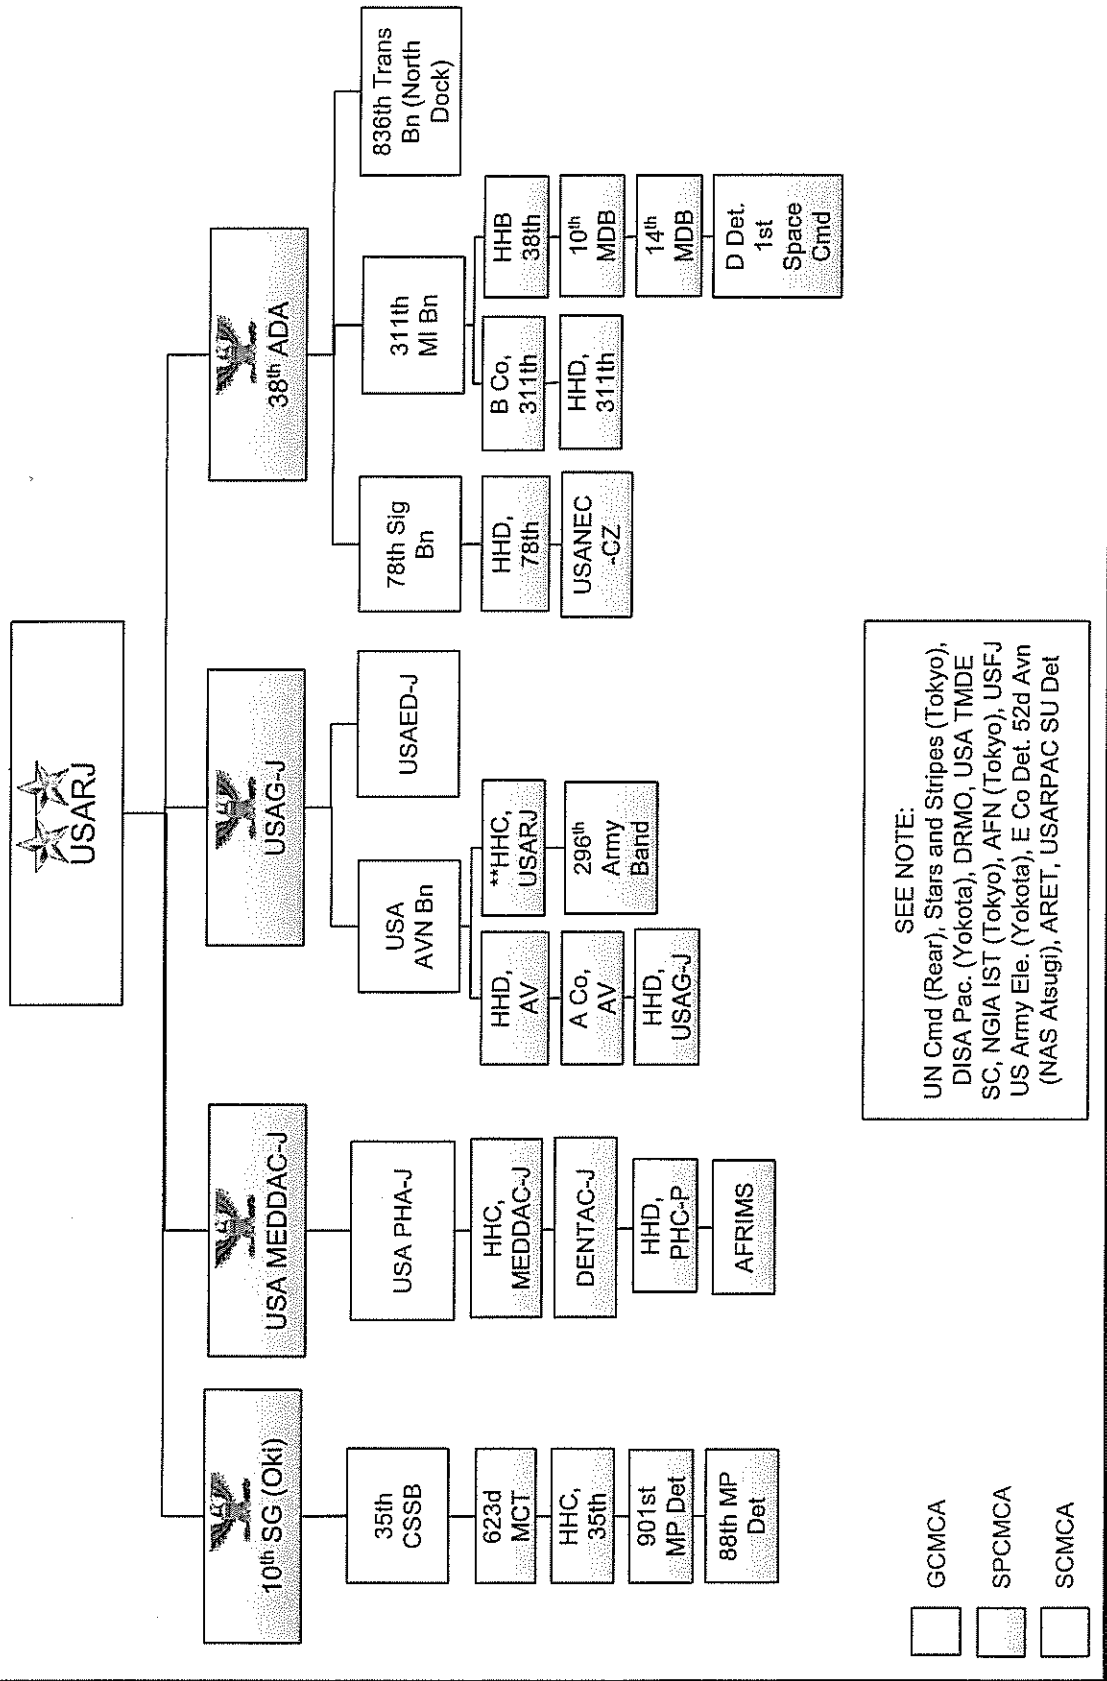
USARJ

$10^{th}$ SG (Oki)

35th CSSB

623d MCT

HHC, 35th

901st MP Det

88th MP Det

USA MEDDAC-J

USA PHA-J

HHC, MEDDAC-J

DENTAC-J

HHD, PHC-P

AFRIMS

USAG-J

USA AVN Bn

HHD, AV

A Co, AV

HHD, USAG-J

**HHC, USARJ

$296^{th}$ Army Band

USAED-J

$38^{th}$ ADA

78th Sig Bn

HHD, 78th

USANEC -CZ

311th MI Bn

B Co, 311th

HHD, 311th

HHB 38th

$10^{th}$ MDB

$14^{th}$ MDB

D Det. 1st Space Cmd

836th Trans Bn (North Dock)

SEE NOTE:
UN Cmd (Rear), Stars and Stripes (Tokyo), DISA Pac. (Yokota), DRMO, USA TMDE SC, NGIA IST (Tokyo), AFN (Tokyo), USFJ US Army Ele. (Yokota), E Co Det. 52d Avn (NAS Atsugi), ARET, USARPAC SU Det

GCMCA

SPCMCA

SCMCA